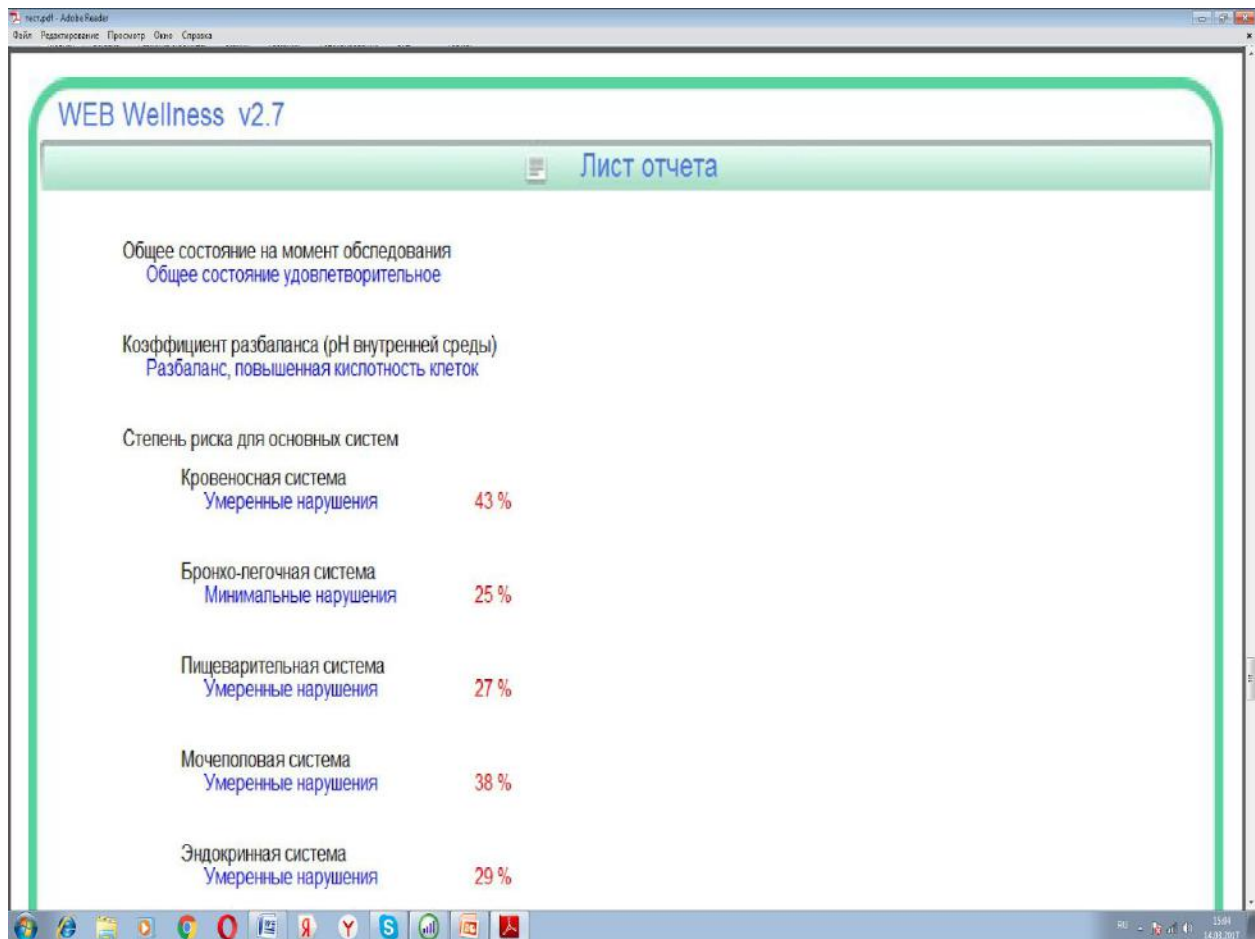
тест.pdf - Adobe Reader
Файл Редактирование Просмотр Окно Справка

WEB Wellness v2.7

Лист отчета

Общее состояние на момент обследования
Общее состояние удовлетворительное

Коэффициент разбаланса (pH внутренней среды)
Разбаланс, повышенная кислотность клеток

Степень риска для основных систем

Кровеносная система
Умеренные нарушения 43 %

Бронхо-легочная система
Минимальные нарушения 25 %

Пищеварительная система
Умеренные нарушения 27 %

Мочеполовая система
Умеренные нарушения 38 %

Эндокринная система
Умеренные нарушения 29 %

RU 15:04 14.01.2017